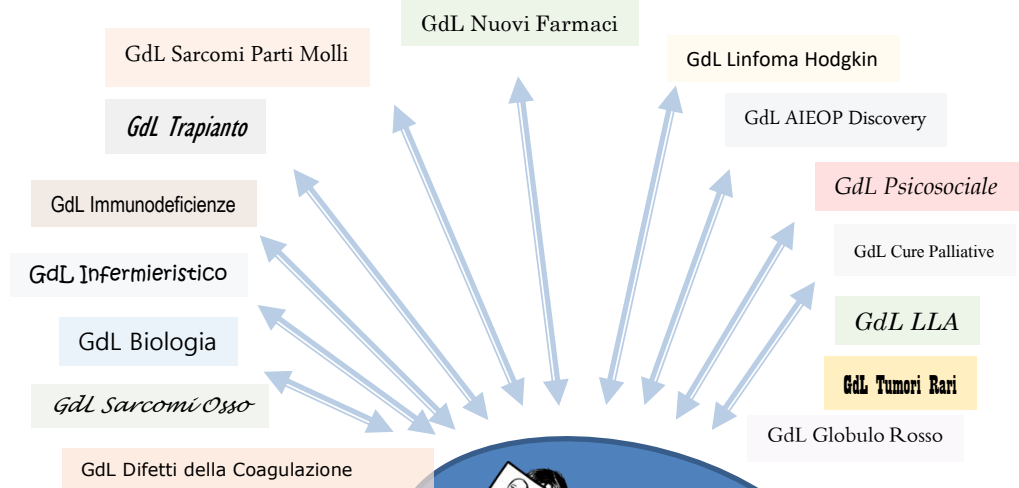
GdL Nuovi Farmaci

GdL Sarcomi Parti Molli

GdL Linfoma Hodgkin

GdL Trapianto

GdL AIEOP Discovery

GdL Psicosociale

GdL Immunodeficienze

GdL Cure Palliative

GdL Infermieristico

GdL Biologia

GdL LLA

GdL Tumori Rari

GdL Sarcomi Osso

GdL Globulo Rosso

GdL Difetti della Coagulazione